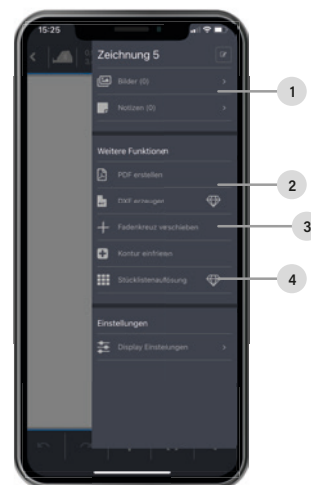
15:25

Zeichnung 5

Bilder (0)

Notizen (0)

Weitere Funktionen

PDF erstellen

DXF erzeugen

Fadenkreuz verschieben

Kontur einfrieren

Stücklistenauflösung

Einstellungen

Display Einstellungen

1

2

3

4